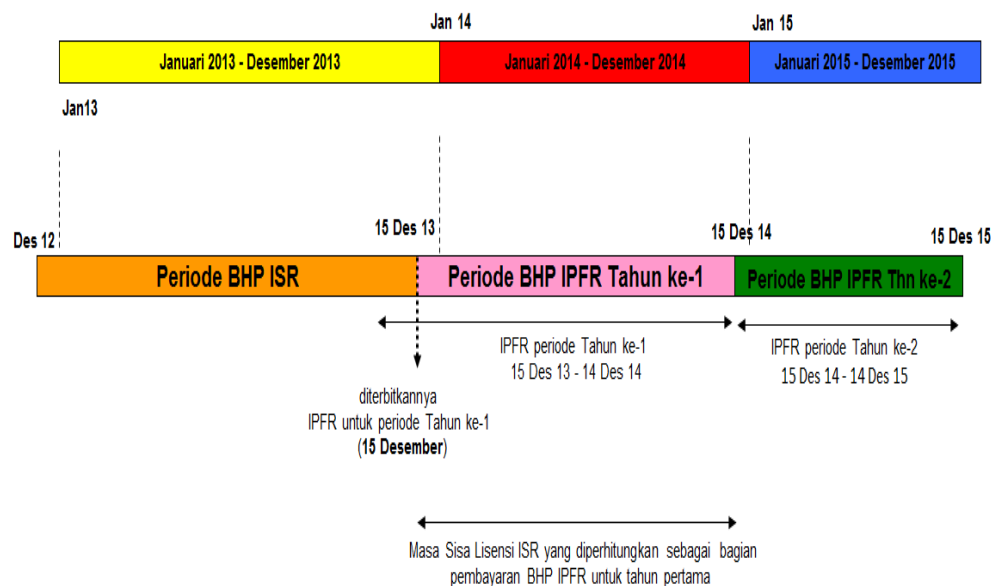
Jan 14

Jan 15

Januari 2013 - Desember 2013

Januari 2014 - Desember 2014

Januari 2015 - Desember 2015

Jan13

Des 12

15 Des 13

15 Des 14

15 Des 15

Periode BHP ISR

Periode BHP IPFR Tahun ke-1

Periode BHP IPFR Thn ke-2

IPFR periode Tahun ke-1
15 Des 13 - 14 Des 14

IPFR periode Tahun ke-2
15 Des 14 - 14 Des 15

diterbitkannya
IPFR untuk periode Tahun ke-1
(15 Desember)

Masa Sisa Lisensi ISR yang diperhitungkan sebagai bagian pembayaran BHP IPFR untuk tahun pertama